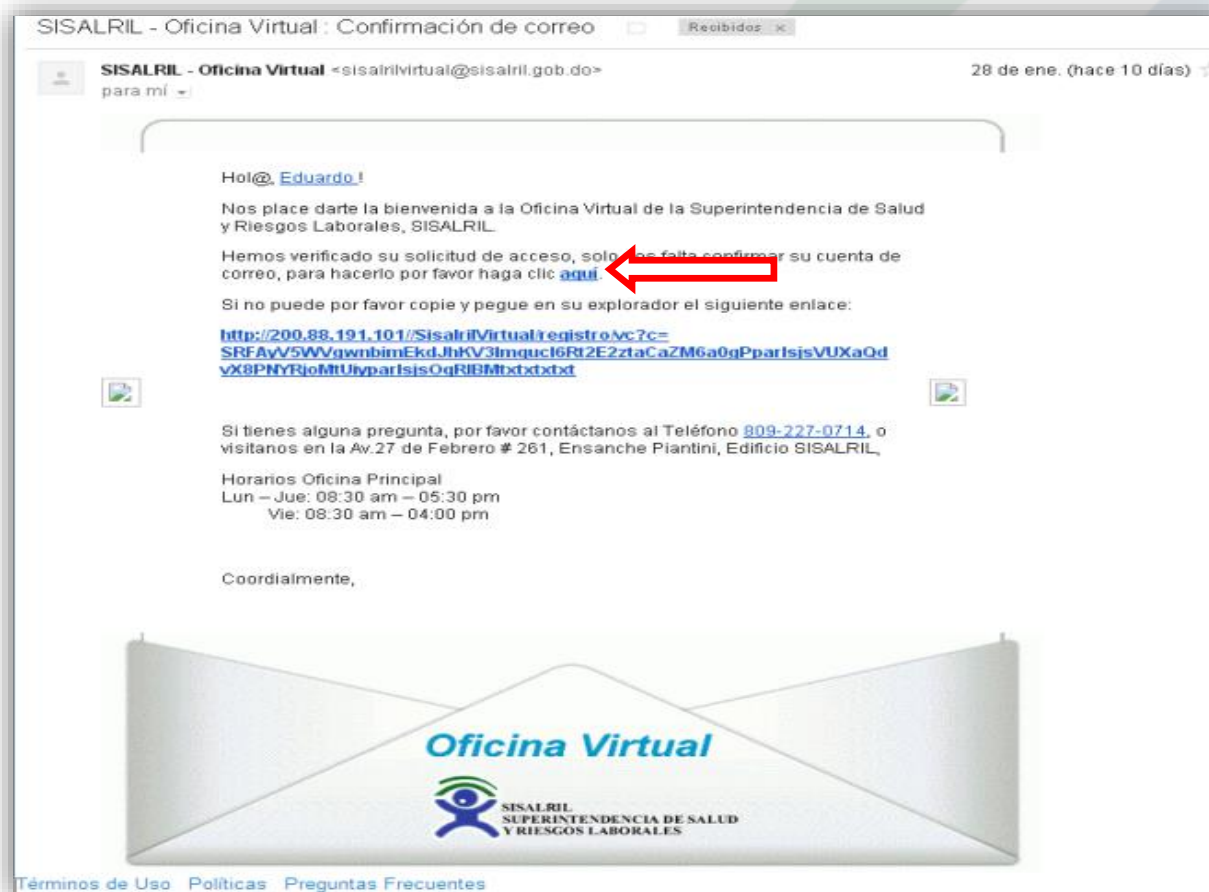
SISALRIL - Oficina Virtual : Confirmación de correo Recibidos x

SISALRIL - Oficina Virtual <sisalrilvirtual@sisalril.gob.do>
para mí

28 de ene. (hace 10 días)

Hol@, Eduardo !

Nos place darte la bienvenida a la Oficina Virtual de la Superintendencia de Salud y Riesgos Laborales, SISALRIL.

Hemos verificado su solicitud de acceso, solo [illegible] falta confirmar su cuenta de correo, para hacerlo por favor haga clic aquí.

Si no puede por favor copie y pegue en su explorador el siguiente enlace:

http://200.88.191.101//SisalrilVirtual/registro/vc?c=SRFAyV5WVgwnbimEkdJhKV3lmqucl6Rt2E2ztaCaZM6a0gPparlsjsVUXaQdvX8PNYRjoMtUiyparlsjsOqRlBMtxtxtxtxt

Si tienes alguna pregunta, por favor contáctanos al Teléfono 809-227-0714, o visitanos en la Av.27 de Febrero # 261, Ensanche Piantini, Edificio SISALRIL,

Horarios Oficina Principal
Lun – Jue: 08:30 am – 05:30 pm
Vie: 08:30 am – 04:00 pm

Coordialmente,

Oficina Virtual

SISALRIL
SUPERINTENDENCIA DE SALUD
Y RIESGOS LABORALES

Términos de Uso Políticas Preguntas Frecuentes